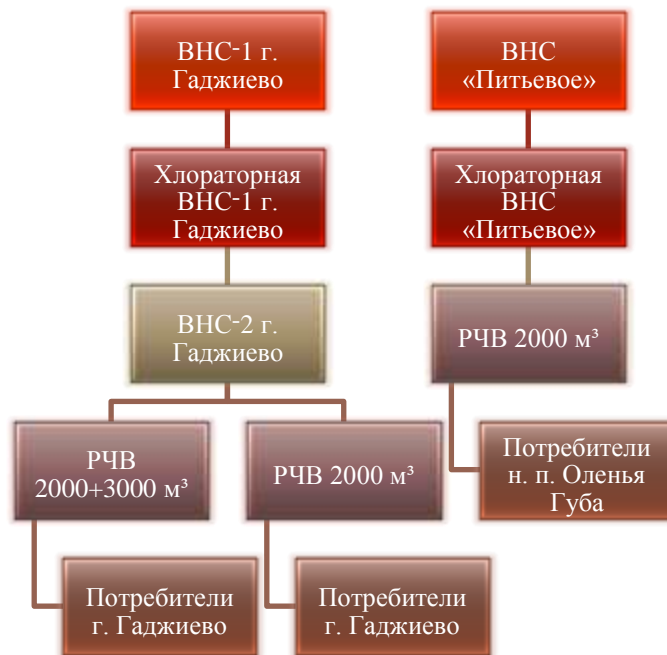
ВНС-1 г. Гаджиево

Хлораторная ВНС-1 г. Гаджиево

ВНС-2 г. Гаджиево

РЧВ 2000+3000 м³

Потребители г. Гаджиево

РЧВ 2000 м³

Потребители г. Гаджиево

ВНС «Питьевое»

Хлораторная ВНС «Питьевое»

РЧВ 2000 м³

Потребители н. п. Оленья Губа